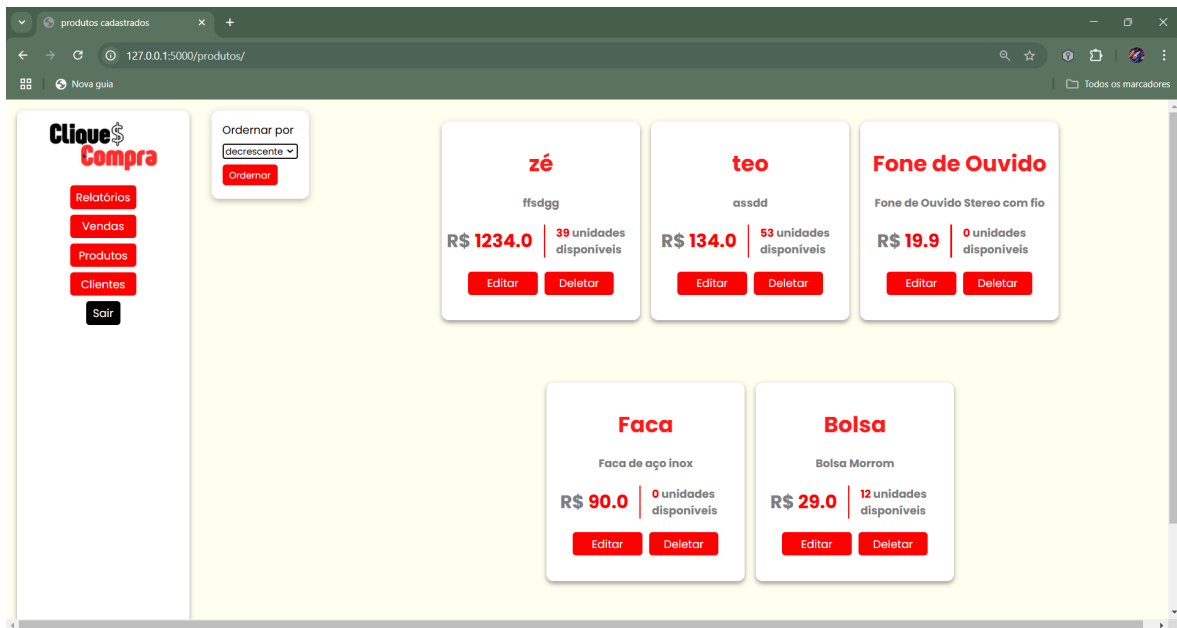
produtos cadastrados
127.0.0.1:5000/produtos/
Nova guia
Todos os marcadores

Clique$ Compra

Relatórios
Vendas
Produtos
Clientes
Sair

Ordernar por
decrescente
Ordenar

zé
ffsdgg
R$ 1234.0 | 39 unidades disponíveis
Editar Deletar

teo
assdd
R$ 134.0 | 53 unidades disponíveis
Editar Deletar

Fone de Ouvido
Fone de Ouvido Stereo com fio
R$ 19.9 | 0 unidades disponíveis
Editar Deletar

Faca
Faca de aço inox
R$ 90.0 | 0 unidades disponíveis
Editar Deletar

Bolsa
Bolsa Morrom
R$ 29.0 | 12 unidades disponíveis
Editar Deletar